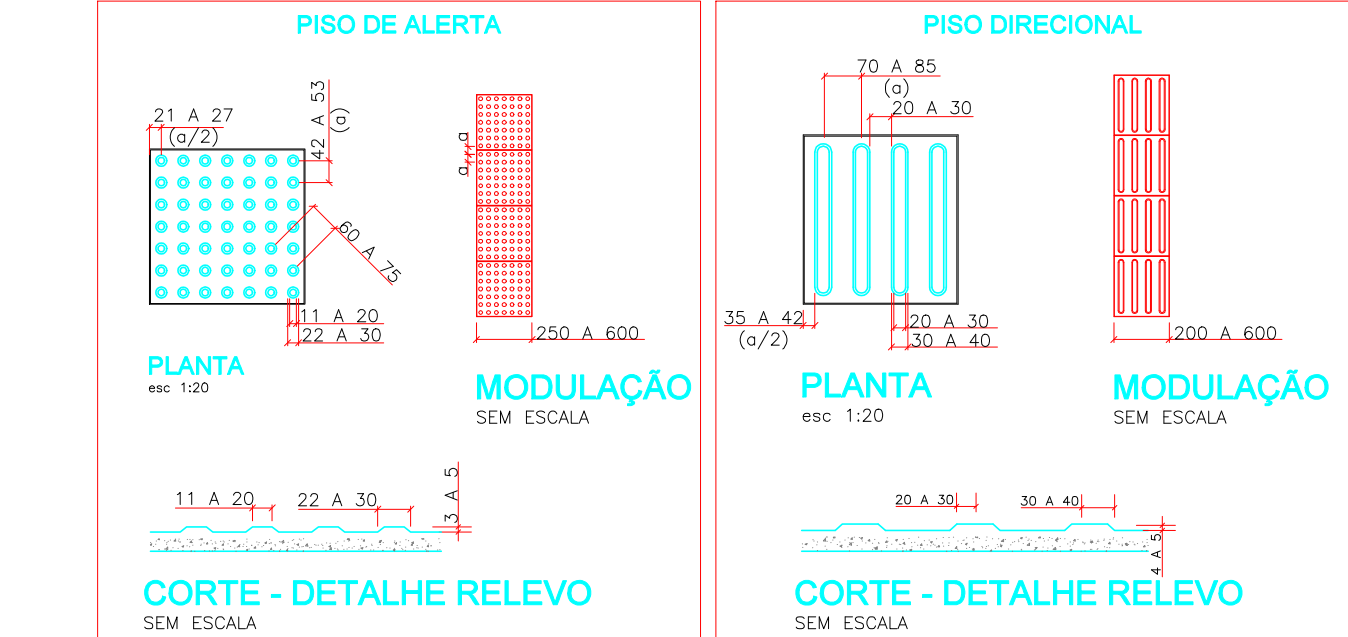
PISO DE ALERTA

21 A 27
(a/2)

42 A 53
(a)

a
a

60 A 75

11 A 20
22 A 30

250 A 600

PLANTA
esc 1:20

MODULAÇÃO
SEM ESCALA

11 A 20
22 A 30
3 A 5

CORTE - DETALHE RELEVO
SEM ESCALA

PISO DIRECIONAL

70 A 85
(a)
20 A 30

35 A 42
(a/2)

20 A 30
30 A 40

200 A 600

PLANTA
esc 1:20

MODULAÇÃO
SEM ESCALA

20 A 30
30 A 40
4 A 5

CORTE - DETALHE RELEVO
SEM ESCALA